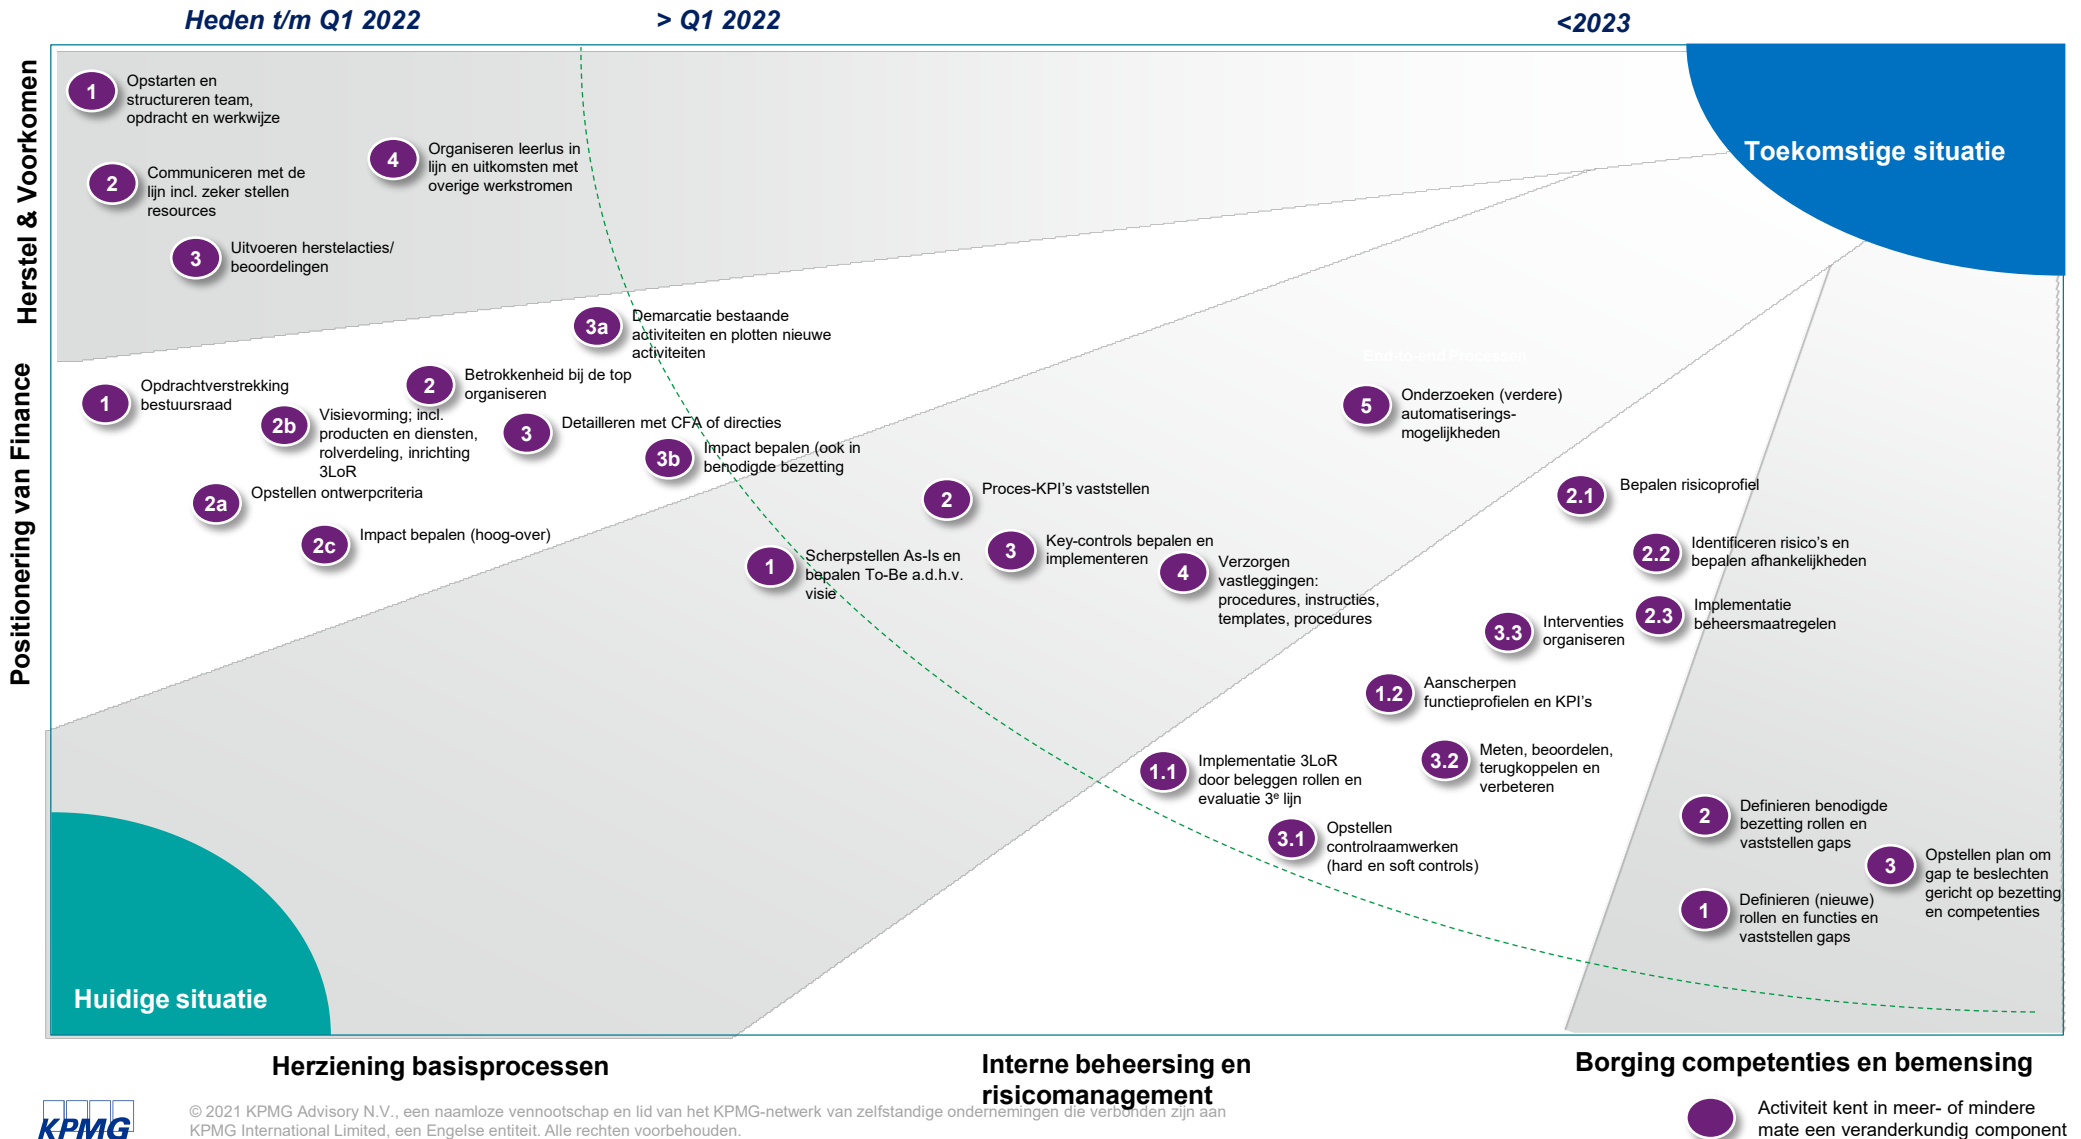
Heden t/m Q1 2022

> Q1 2022

<2023

Herstel & Voorkomen

Positionering van Finance

Toekomstige situatie

1 Opstarten en structureren team, opdracht en werkwijze

2 Communiceren met de lijn incl. zeker stellen resources

3 Uitvoeren herstelacties/ beoordelingen

4 Organiseren leerlus in lijn en uitkomsten met overige werkstromen

3a Demarcatie bestaande activiteiten en plotten nieuwe activiteiten

1 Opdrachtverstrekking bestuursraad

2 Betrokkenheid bij de top organiseren

2b Visievorming; incl. producten en diensten, rolverdeling, inrichting 3LoR

3 Detailleren met CFA of directies

3b Impact bepalen (ook in benodigde bezetting

2a Opstellen ontwerpcriteria

2c Impact bepalen (hoog-over)

5 Onderzoeken (verdere) automatiserings-mogelijkheden

2 Proces-KPI's vaststellen

2.1 Bepalen risicoprofiel

1 Scherpstellen As-Is en bepalen To-Be a.d.h.v. visie

3 Key-controls bepalen en implementeren

4 Verzorgen vastleggingen: procedures, instructies, templates, procedures

2.2 Identificeren risico's en bepalen afhankelijkheden

2.3 Implementatie beheersmaatregelen

3.3 Interventies organiseren

1.2 Aanscherpen functieprofielen en KPI's

1.1 Implementatie 3LoR door beleggen rollen en evaluatie 3e lijn

3.2 Meten, beoordelen, terugkoppelen en verbeteren

3.1 Opstellen controlraamwerken (hard en soft controls)

2 Definieren benodigde bezetting rollen en vaststellen gaps

3 Opstellen plan om gap te beslechten gericht op bezetting en competenties

1 Definieren (nieuwe) rollen en functies en vaststellen gaps

Huidige situatie

Herziening basisprocessen

Interne beheersing en risicomanagement

Borging competenties en bemensing

KPMG

© 2021 KPMG Advisory N.V., een naamloze vennootschap en lid van het KPMG-netwerk van zelfstandige ondernemingen die verbonden zijn aan KPMG International Limited, een Engelse entiteit. Alle rechten voorbehouden.

Activiteit kent in meer- of mindere mate een veranderkundig component